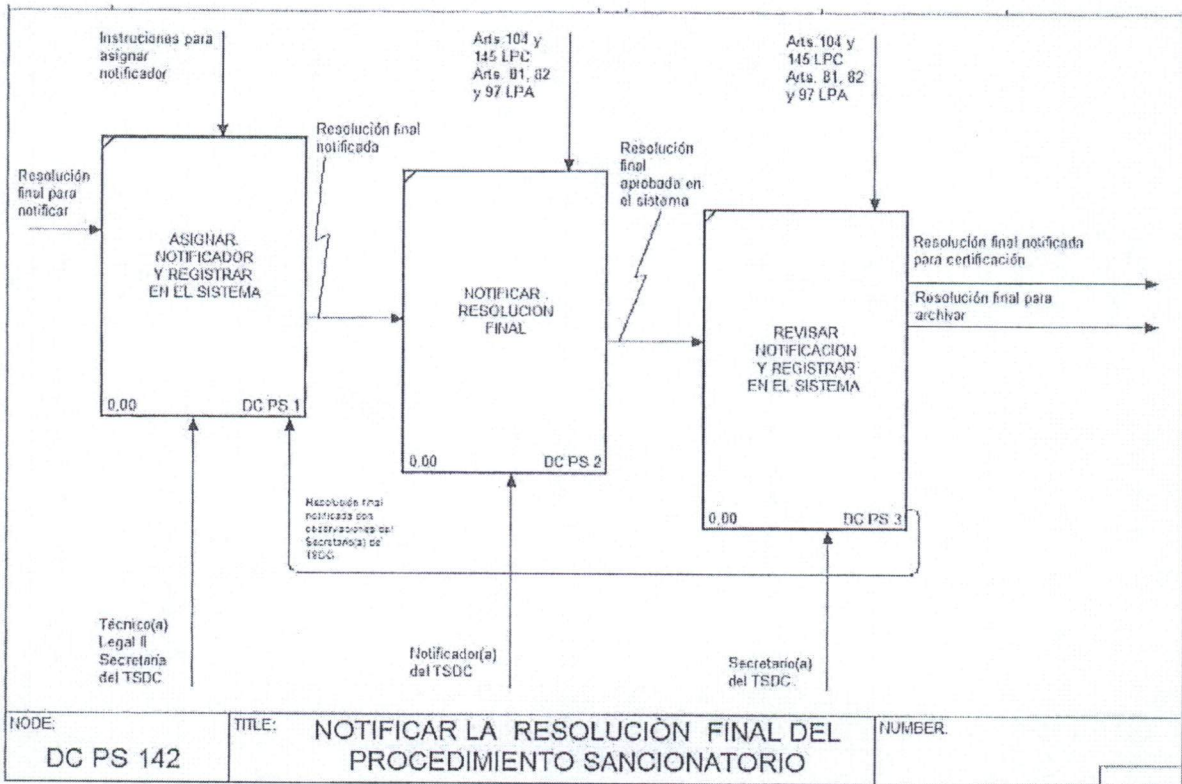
Instruciones para asignar notificador

Arts.104 y 145 LPC Arts. 81, 82 y 97 LPA

Arts.104 y 145 LPC Arts. 81, 82 y 97 LPA

Resolución final notificada

Resolución final aprobada en el sistema

Resolución final para notificar

ASIGNAR NOTIFICADOR Y REGISTRAR EN EL SISTEMA

0,00 DC PS 1

NOTIFICAR RESOLUCION FINAL

0,00 DC PS 2

REVISAR NOTIFICACION Y REGISTRAR EN EL SISTEMA

0,00 DC PS 3

Resolución final notificada para certificación

Resolución final para archivar

Resolución final notificada con observaciones del Secretario(a) de TSDC

Técnico(a) Legal II Secretaría del TSDC

Notificador(a) del TSDC

Secretario(a) del TSDC

NODE: DC PS 142

TITLE: NOTIFICAR LA RESOLUCIÒN FINAL DEL PROCEDIMIENTO SANCIONATORIO

NUMBER: